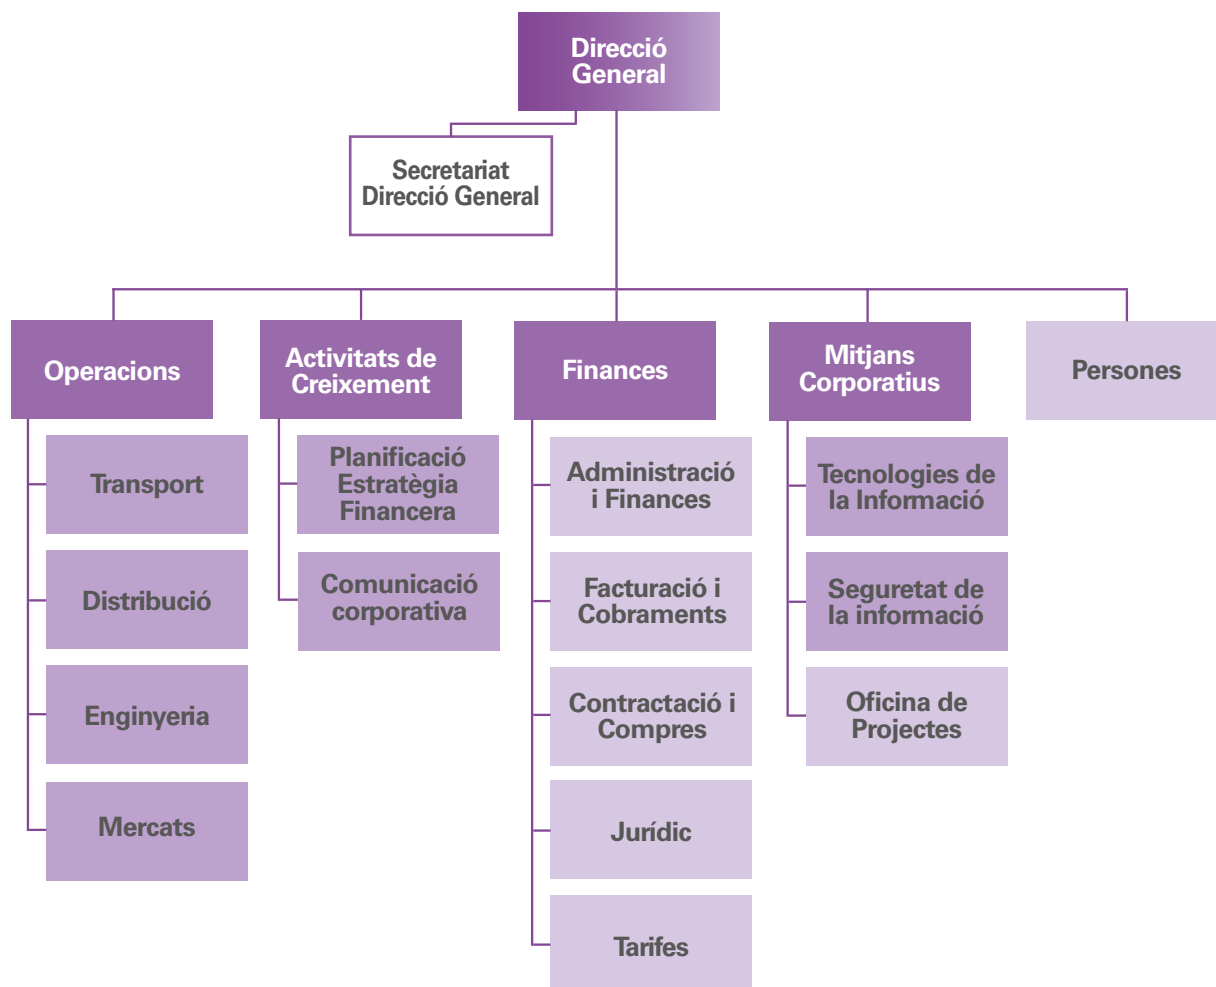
Direcció General

Secretariat Direcció General

Operacions

Activitats de Creixement

Finances

Mitjans Corporatius

Persones

Transport

Distribució

Enginyeria

Mercats

Planificació Estratègia Financera

Comunicació corporativa

Administració i Finances

Facturació i Cobraments

Contractació i Compres

Jurídic

Tarifes

Tecnologies de la Informació

Seguretat de la informació

Oficina de Projectes